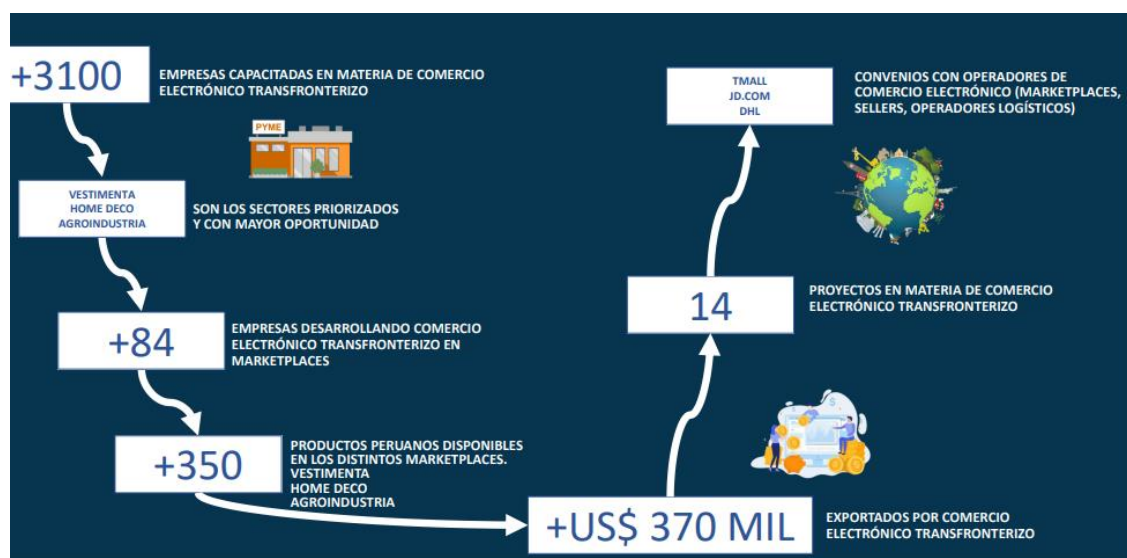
+3100

EMPRESAS CAPACITADAS EN MATERIA DE COMERCIO ELECTRÓNICO TRANSFRONTERIZO

PYME

VESTIMENTA
HOME DECO
AGROINDUSTRIA

SON LOS SECTORES PRIORIZADOS Y CON MAYOR OPORTUNIDAD

+84

EMPRESAS DESARROLLANDO COMERCIO ELECTRÓNICO TRANSFRONTERIZO EN MARKETPLACES

+350

PRODUCTOS PERUANOS DISPONIBLES EN LOS DISTINTOS MARKETPLACES.
VESTIMENTA
HOME DECO
AGROINDUSTRIA

+US$ 370 MIL

EXPORTADOS POR COMERCIO ELECTRÓNICO TRANSFRONTERIZO

14

PROYECTOS EN MATERIA DE COMERCIO ELECTRÓNICO TRANSFRONTERIZO

TMALL
JD.COM
DHL

CONVENIOS CON OPERADORES DE COMERCIO ELECTRÓNICO (MARKETPLACES, SELLERS, OPERADORES LOGÍSTICOS)